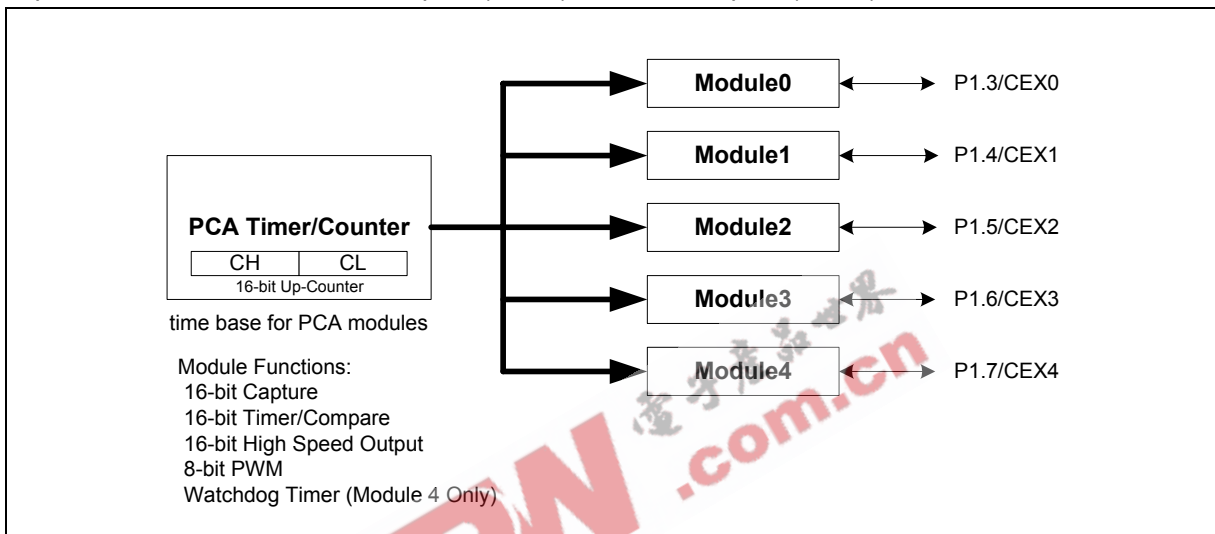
PCA Timer/Counter

| CH | CL |
|---|---|

16-bit Up-Counter

time base for PCA modules

Module Functions:
16-bit Capture
16-bit Timer/Compare
16-bit High Speed Output
8-bit PWM
Watchdog Timer (Module 4 Only)

Module0 P1.3/CEX0
Module1 P1.4/CEX1
Module2 P1.5/CEX2
Module3 P1.6/CEX3
Module4 P1.7/CEX4

电子产品世界
.com.cn